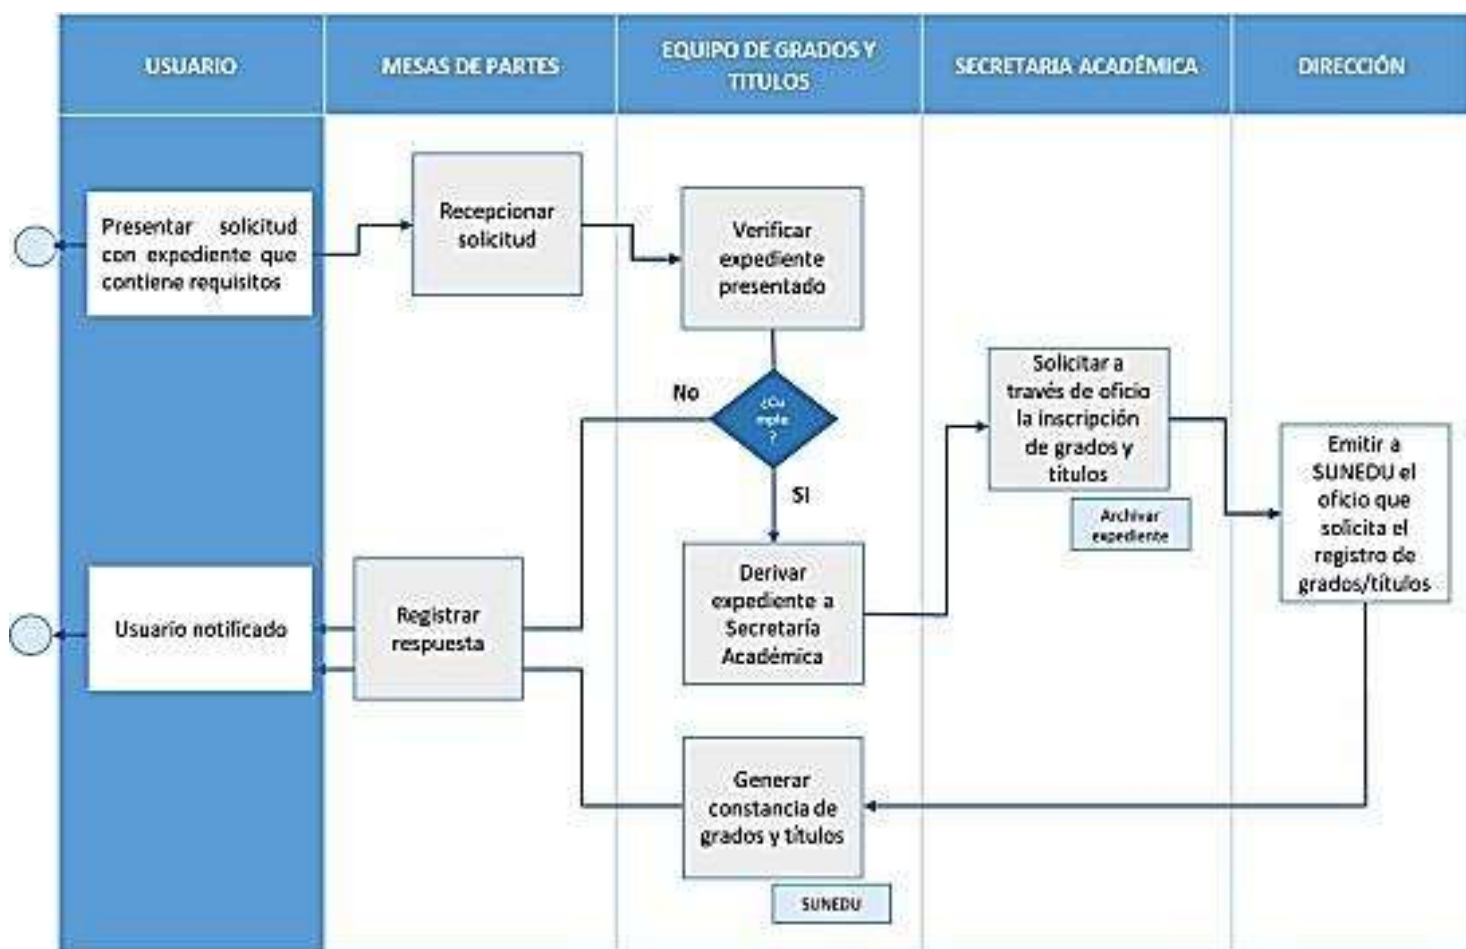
| USUARIO | MESAS DE PARTES | EQUIPO DE GRADOS Y TITULOS | SECRETARIA ACADÉMICA | DIRECCIÓN |
|---|---|---|---|---|

Presentar solicitud con expediente que contiene requisitos

Recepcionar solicitud

Verificar expediente presentado

No

¿Cumple?

SI

Solicitar a través de oficio la inscripción de grados y titulos

Archivar expediente

Emitir a SUNEDU el oficio que solicita el registro de grados/títulos

Usuario notificado

Registrar respuesta

Derivar expediente a Secretaría Académica

Generar constancia de grados y títulos

SUNEDU